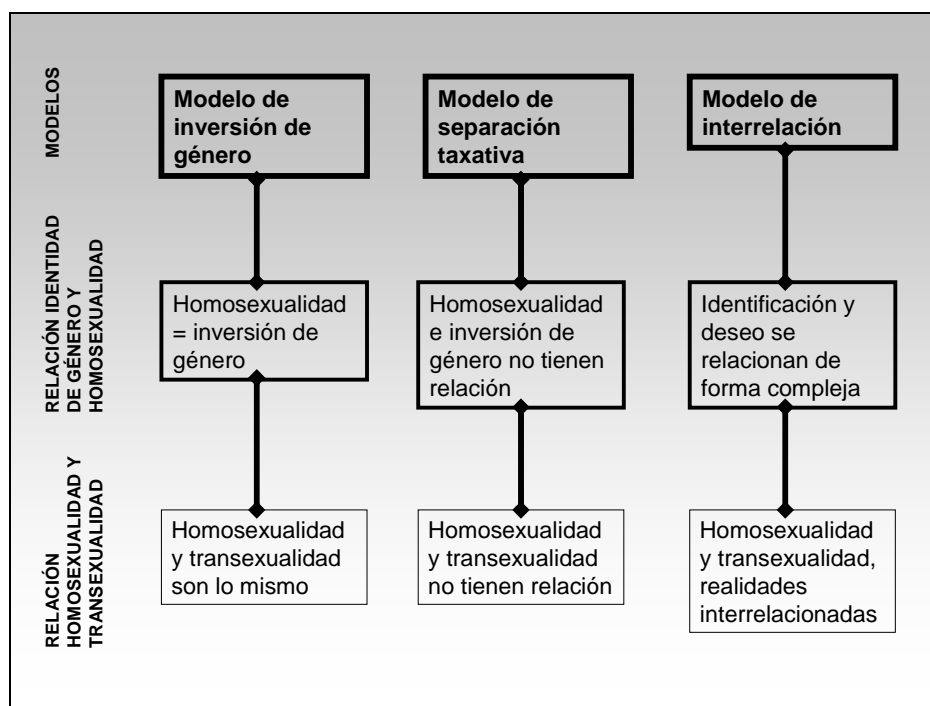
MODELOS

Modelo de inversión de género

Modelo de separación taxativa

Modelo de interrelación

RELACIÓN IDENTIDAD DE GÉNERO Y HOMOSEXUALIDAD

Homosexualidad = inversión de género

Homosexualidad e inversión de género no tienen relación

Identificación y deseo se relacionan de forma compleja

RELACIÓN HOMOSEXUALIDAD Y TRANSEXUALIDAD

Homosexualidad y transexualidad son lo mismo

Homosexualidad y transexualidad no tienen relación

Homosexualidad y transexualidad, realidades interrelacionadas